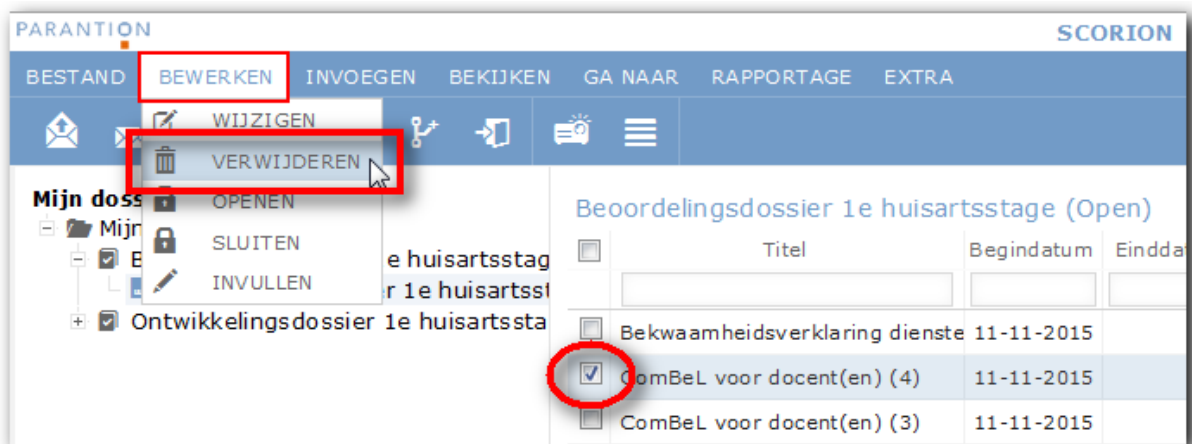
PARANTION

SCORION

BESTAND BEWERKEN INVOEGEN BEKIJKEN GA NAAR RAPPORTAGE EXTRA

WIJZIGEN
VERWIJDEREN
OPENEN
SLUITEN
INVULLEN

Mijn doss
Mijn
B e huisartsstag
er 1e huisartss
Ontwikkelingsdossier 1e huisartssta

Beoordelingsdossier 1e huisartsstage (Open)

| | Titel | Begindatum | Eindda |
|---|---|---|---|
| | | | |
| | Bekwaamheidsverklaring dienste | 11-11-2015 | |
| | ComBeL voor docent(en) (4) | 11-11-2015 | |
| | ComBeL voor docent(en) (3) | 11-11-2015 | |